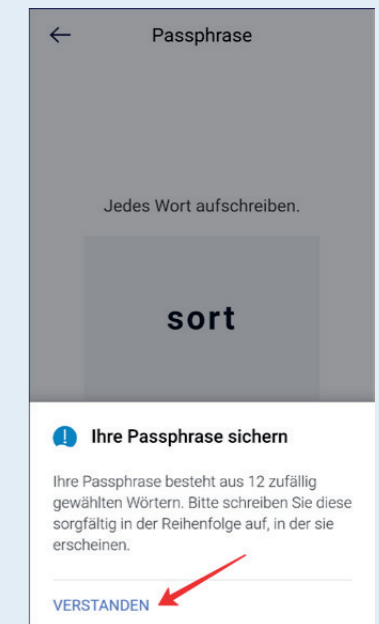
←
Passphrase

Jedes Wort aufschreiben.

sort

Ihre Passphrase sichern

Ihre Passphrase besteht aus 12 zufällig gewählten Wörtern. Bitte schreiben Sie diese sorgfältig in der Reihenfolge auf, in der sie erscheinen.

VERSTANDEN